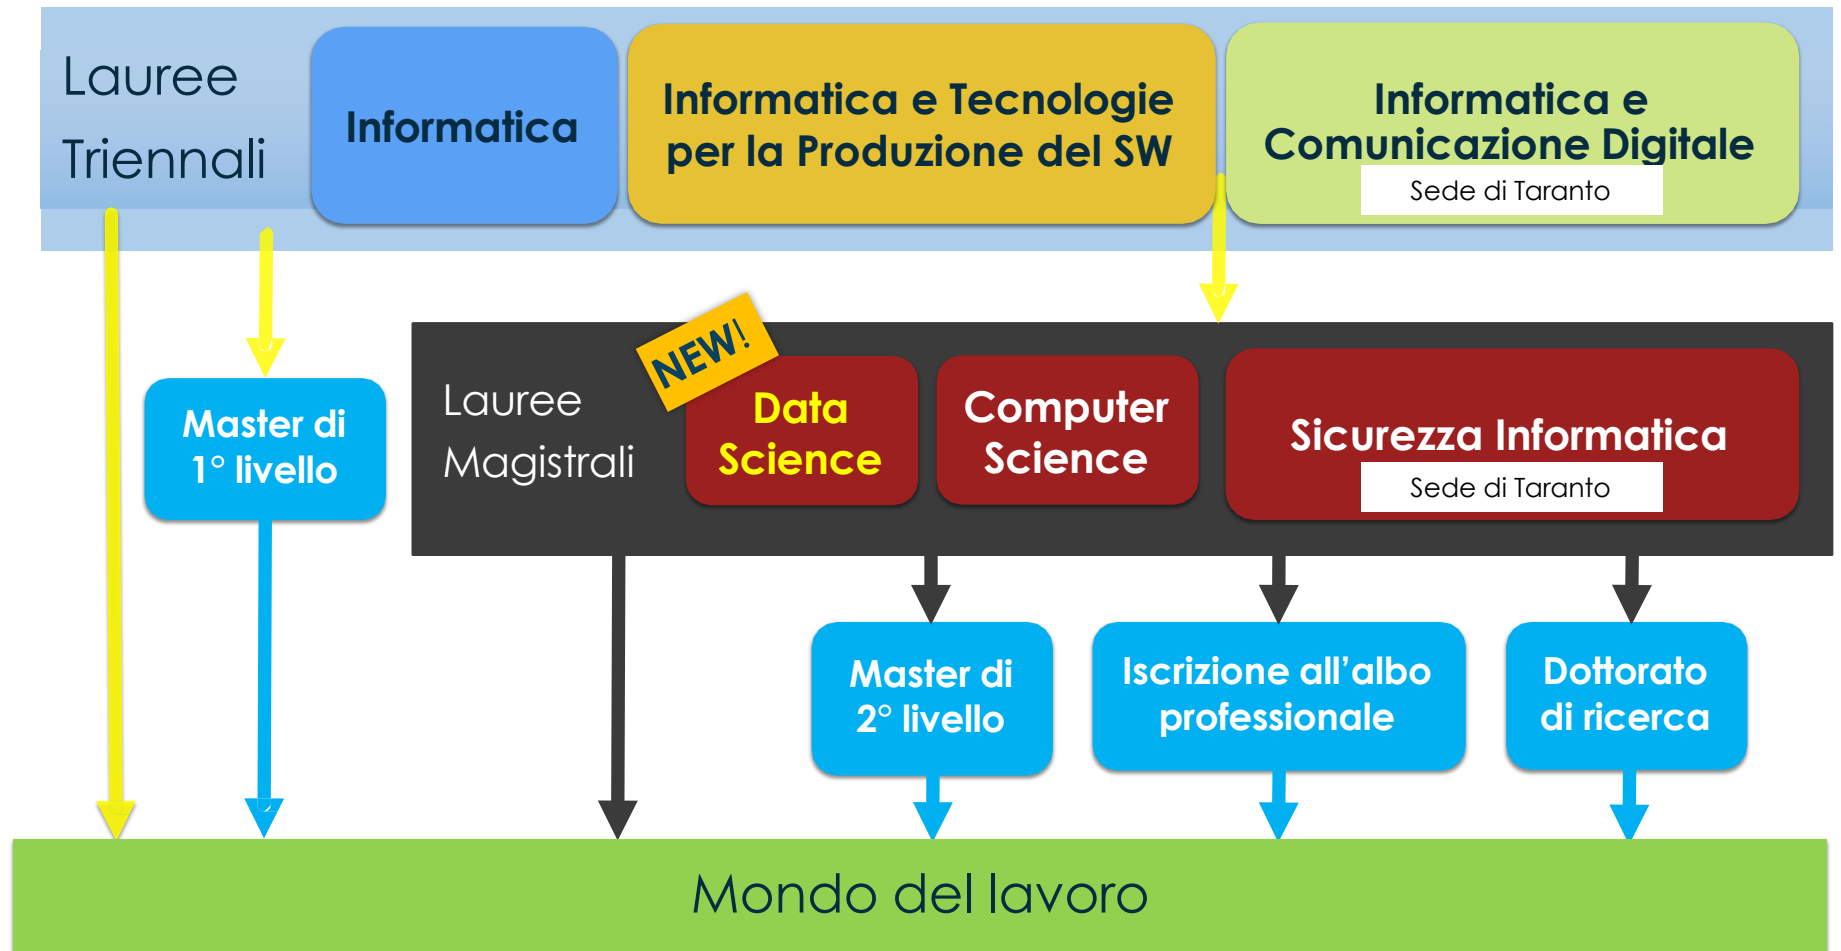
Lauree Triennali

Informatica

Informatica e Tecnologie per la Produzione del SW

Informatica e Comunicazione Digitale
Sede di Taranto

Master di 1° livello

Lauree Magistrali

NEW!

Data Science

Computer Science

Sicurezza Informatica
Sede di Taranto

Master di 2° livello

Iscrizione all'albo professionale

Dottorato di ricerca

Mondo del lavoro